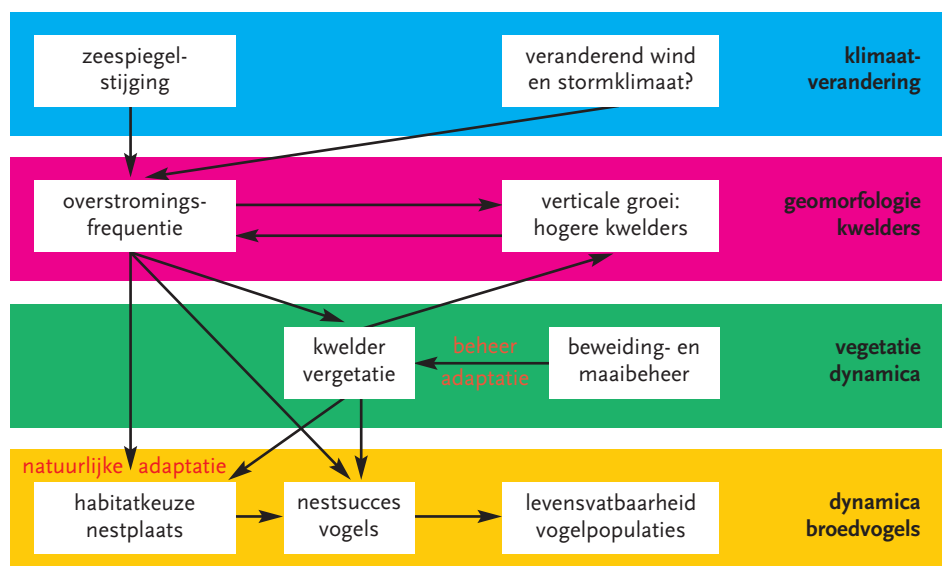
zeespiegelstijging

veranderend wind en stormklimaat?

klimaatverandering

overstromingsfrequentie

verticale groei: hogere kwelders

geomorfologie kwelders

kwelder vegetatie

beheer adaptatie

beweiding- en maaibeheer

vegetatie dynamica

natuurlijke adaptatie

habitatkeuze nestplaats

nestsucces vogels

levensvatbaarheid vogelpopulaties

dynamica broedvogels